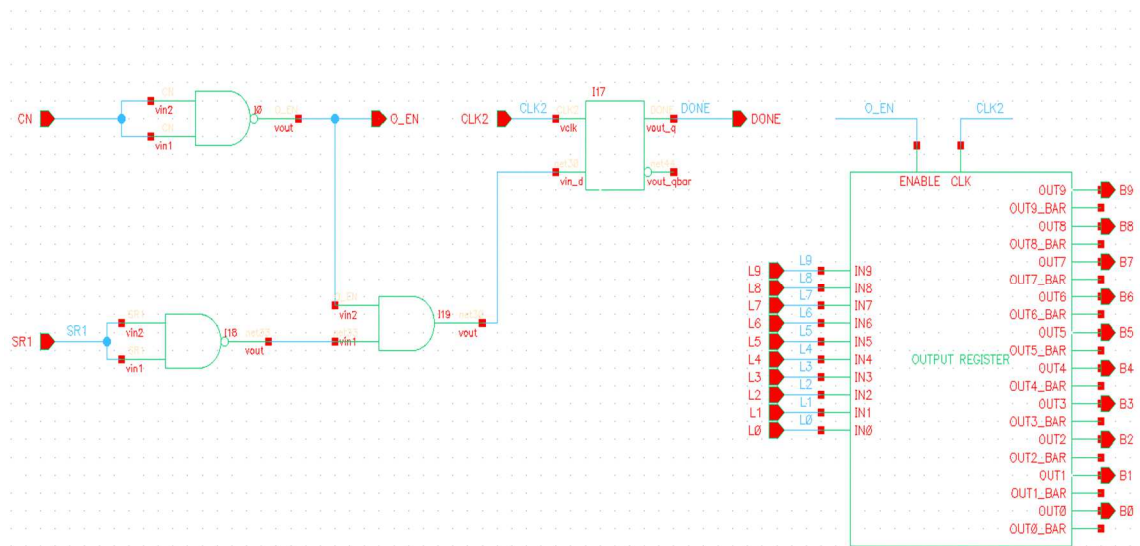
CN
CN
vin2
CN
vin1
I0
O_EN
vout
O_EN
CLK2
CLK2
I17
CLK2
vclk
DONE
vout_q
DONE
DONE
net30
vin_d
net4
vout_qbar
O_EN
CLK2
ENABLE
CLK
OUT9
B9
OUT9_BAR
OUT8
B8
OUT8_BAR
OUT7
B7
OUT7_BAR
OUT6
B6
OUT6_BAR
OUT5
B5
OUT5_BAR
OUT4
B4
OUT4_BAR
OUT3
B3
OUT3_BAR
OUT2
B2
OUT2_BAR
OUT1
B1
OUT1_BAR
OUT0
B0
OUT0_BAR
OUTPUT REGISTER
L9
L9
IN9
L8
L8
IN8
L7
L7
IN7
L6
L6
IN6
L5
L5
IN5
L4
L4
IN4
L3
L3
IN3
L2
L2
IN2
L1
L1
IN1
L0
L0
IN0
SR1
SR1
SR1
vin2
SR1
vin1
I18
net3
vout
O_EN
vin2
net3
vin1
I19
net30
vout